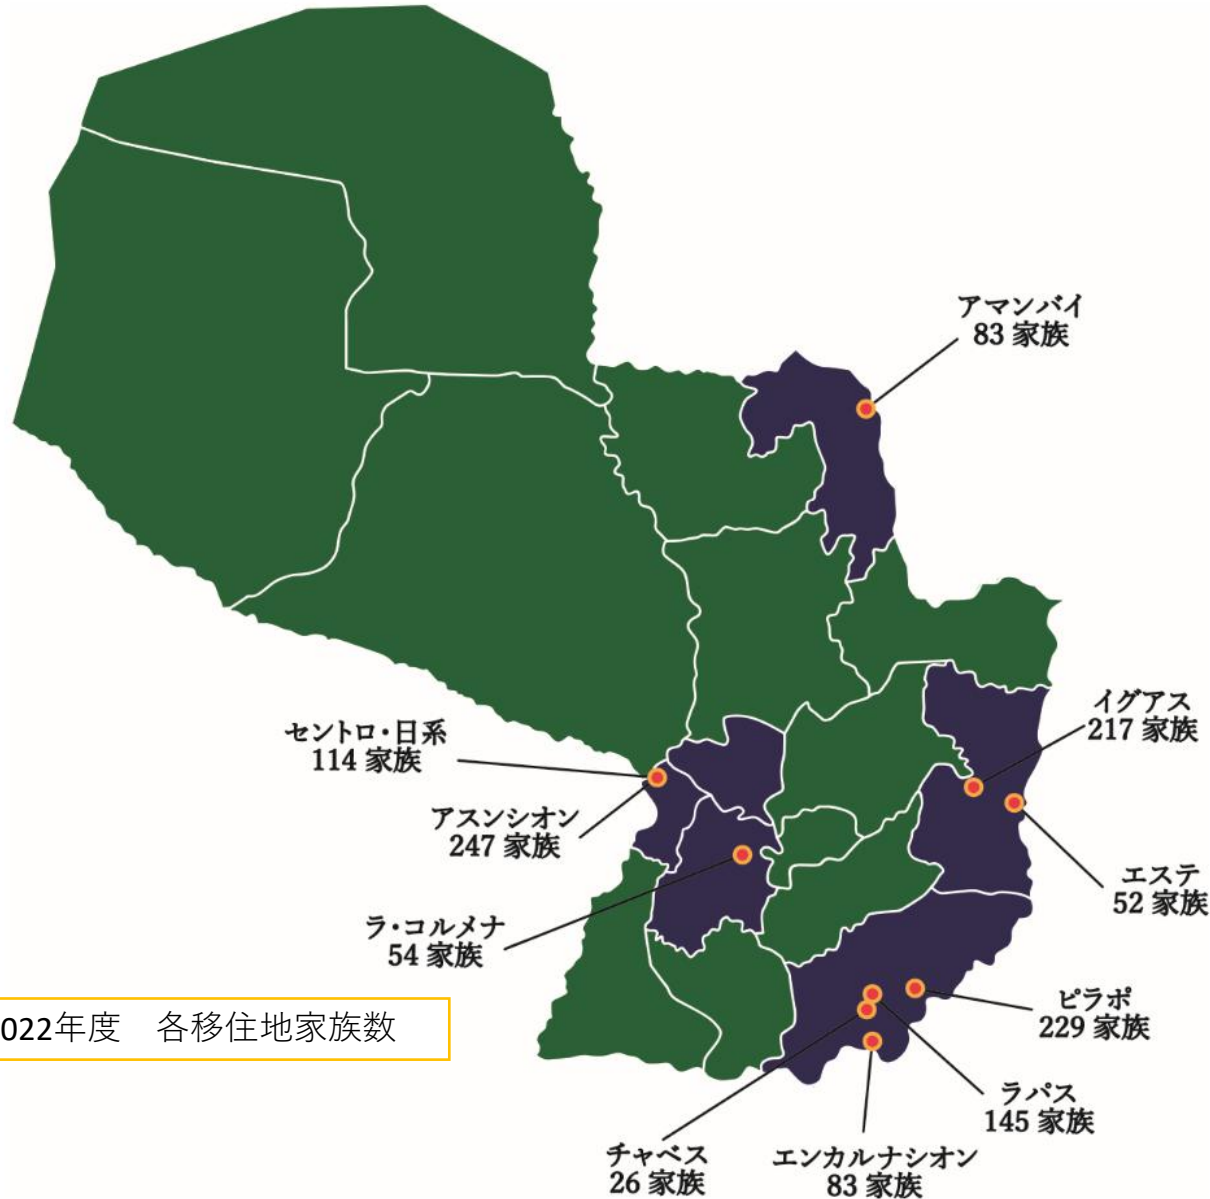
アマンバイ
83 家族

イグアス
217 家族

セントロ・日系
114 家族

アスンシオン
247 家族

エステ
52 家族

ラ・コルメナ
54 家族

022年度　各移住地家族数

ピラポ
229 家族

ラパス
145 家族

チャベス
26 家族

エンカルナシオン
83 家族